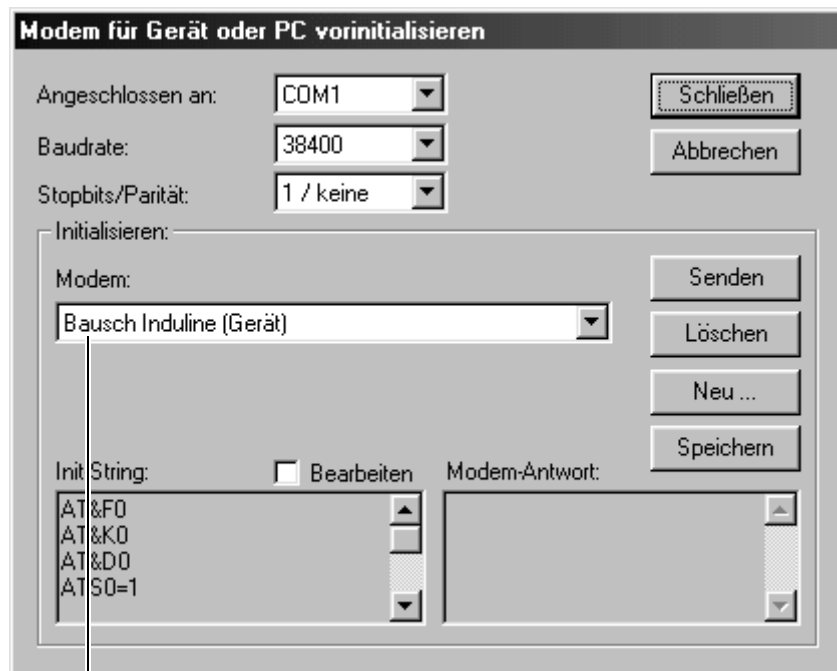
Modem für Gerät oder PC vorinitialisieren

Angeschlossen an: COM1

Baudrate: 38400

Stopbits/Parität: 1 / keine

Schließen

Abbrechen

Initialisieren:

Modem:

Bausch Induline (Gerät)

Senden

Löschen

Neu ...

Speichern

Init String:

Bearbeiten

Modem-Antwort:

AT&F0
AT&K0
AT&D0
ATS0=1